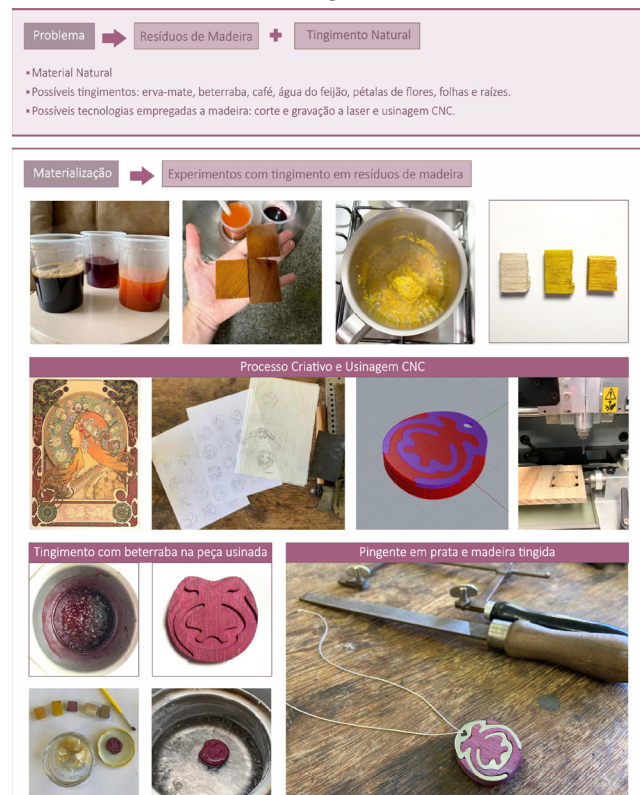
Problema

Resíduos de Madeira

Tingimento Natural

• Material Natural
• Possíveis tingimentos: erva-mate, beterraba, café, água do feijão, pétalas de flores, folhas e raízes.
• Possíveis tecnologias empregadas a madeira: corte e gravação a laser e usinagem CNC.

Materialização

Experimentos com tingimento em resíduos de madeira

Processo Criativo e Usinagem CNC

Tingimento com beterraba na peça usinada

Pingente em prata e madeira tingida